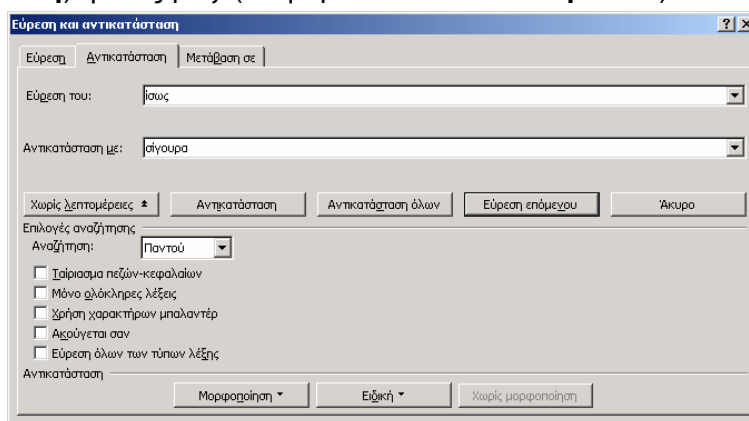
Εύρεση και αντικατάσταση

?

×

Εύρεση

Αντικατάσταση

Μετάβαση σε

Εύρεση του:

ίσως

Αντικατάσταση με:

σίγουρα

Χωρίς λεπτομέρειες ±

Αντικατάσταση

Αντικατάσταση όλων

Εύρεση επόμενου

Άκυρο

Επιλογές αναζήτησης

Αναζήτηση:

Παντού

Ταίριασμα πεζών-κεφαλαίων

Μόνο ολόκληρες λέξεις

Χρήση χαρακτήρων μπαλαντέρ

Ακούγεται σαν

Εύρεση όλων των τύπων λέξης

Αντικατάσταση

Μορφοποίηση ▾

Ειδική ▾

Χωρίς μορφοποίηση